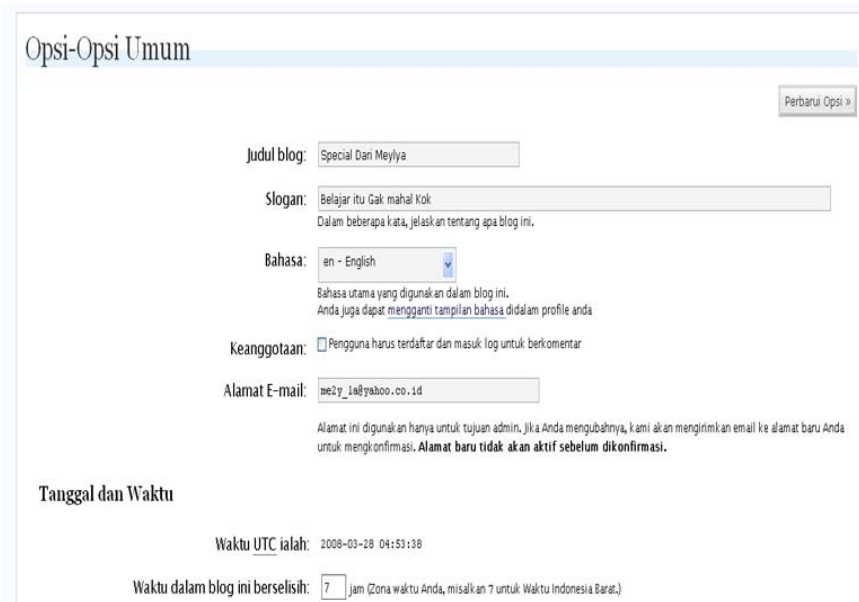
Opsi-Opsi Umum

Perbarui Opsi »

Judul blog: Special Dari Meylya

Slogan: Belajar itu Gak mahal Kok

Dalam beberapa kata, jelaskan tentang apa blog ini.

Bahasa: en - English

Bahasa utama yang digunakan dalam blog ini.
Anda juga dapat mengganti tampilan bahasa didalam profile anda

Keanggotaan: Pengguna harus terdaftar dan masuk log untuk berkomentar

Alamat E-mail: me2y_la@yahoo.co.id

Alamat ini digunakan hanya untuk tujuan admin. Jika Anda mengubahnya, kami akan mengirimkan email ke alamat baru Anda untuk mengkonfirmasi. **Alamat baru tidak akan aktif sebelum dikonfirmasi.**

Tanggal dan Waktu

Waktu UTC ialah: 2008-03-28 04:53:38

Waktu dalam blog ini berselisih: 7 jam (Zona waktu Anda, misalkan 7 untuk Waktu Indonesia Barat.)